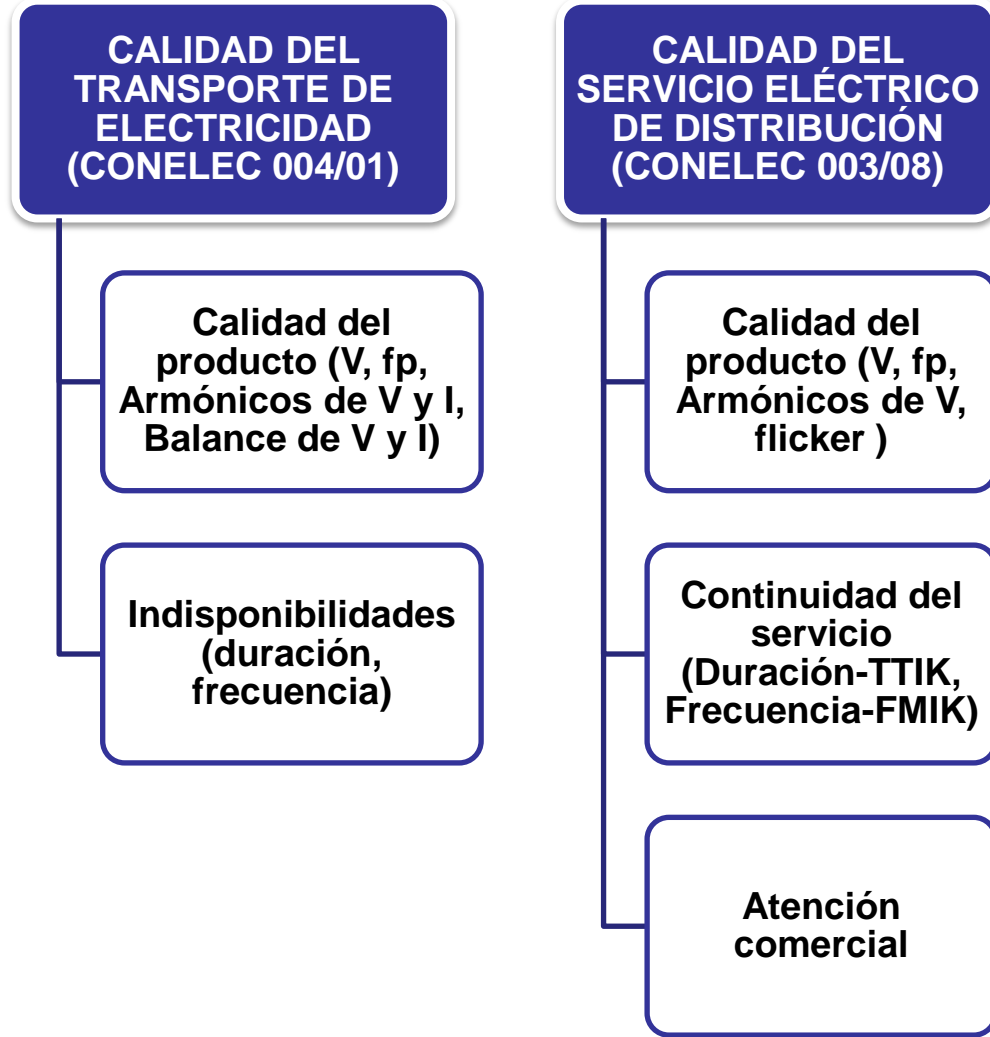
CALIDAD DEL TRANSPORTE DE ELECTRICIDAD (CONELEC 004/01)

Calidad del producto (V, fp, Armónicos de V y I, Balance de V y I)

Indisponibilidades (duración, frecuencia)

CALIDAD DEL SERVICIO ELÉCTRICO DE DISTRIBUCIÓN (CONELEC 003/08)

Calidad del producto (V, fp, Armónicos de V, flicker )

Continuidad del servicio (Duración-TTIK, Frecuencia-FMIK)

Atención comercial